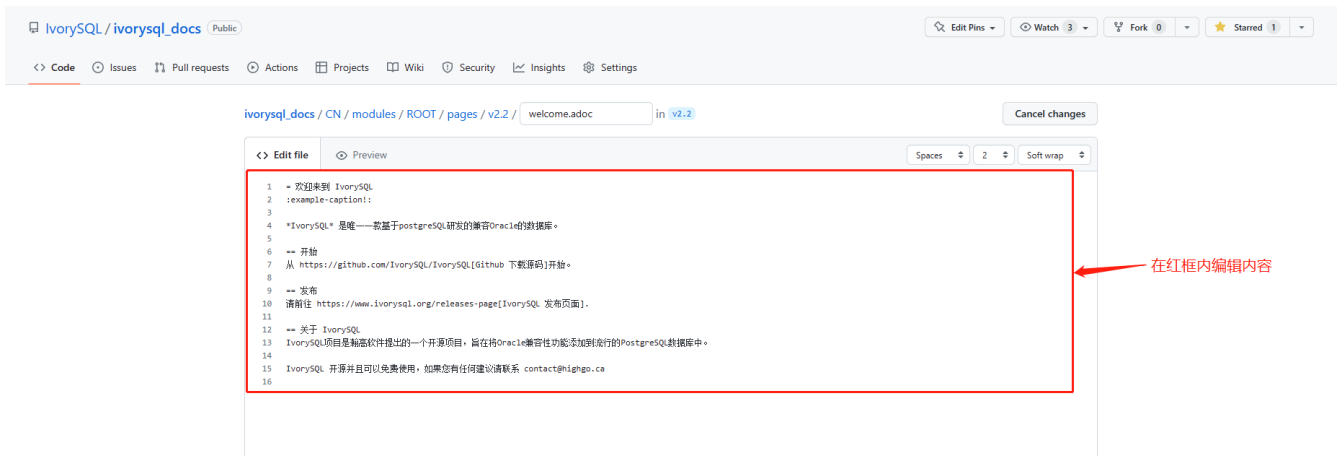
IvorySQL / ivorysql_docs Public

Edit Pins Watch 3 Fork 0 Starred 1

Code Issues Pull requests Actions Projects Wiki Security Insights Settings

ivorysql_docs / CN / modules / ROOT / pages / v2.2 / welcome.adoc in v2.2

Cancel changes

Edit file Preview

Spaces 2 Soft wrap

1 = 欢迎来到 IvorySQL
2 :example-caption!:
3
4 *IvorySQL* 是唯一一款基于postgreSQL研发的兼容Oracle的数据库。
5
6 == 开始
7 从 https://github.com/IvorySQL/IvorySQL[Github 下载源码]开始。
8
9 == 发布
10 请前往 https://www.ivorysql.org/releases-page[IvorySQL 发布页面].
11
12 == 关于 IvorySQL
13 IvorySQL项目是瀚高软件提出的一个开源项目，旨在将Oracle兼容性功能添加到流行的PostgreSQL数据库中。
14
15 IvorySQL 开源并且可以免费使用，如果您有任何建议请联系 contact@highgo.ca
16

在红框内编辑内容